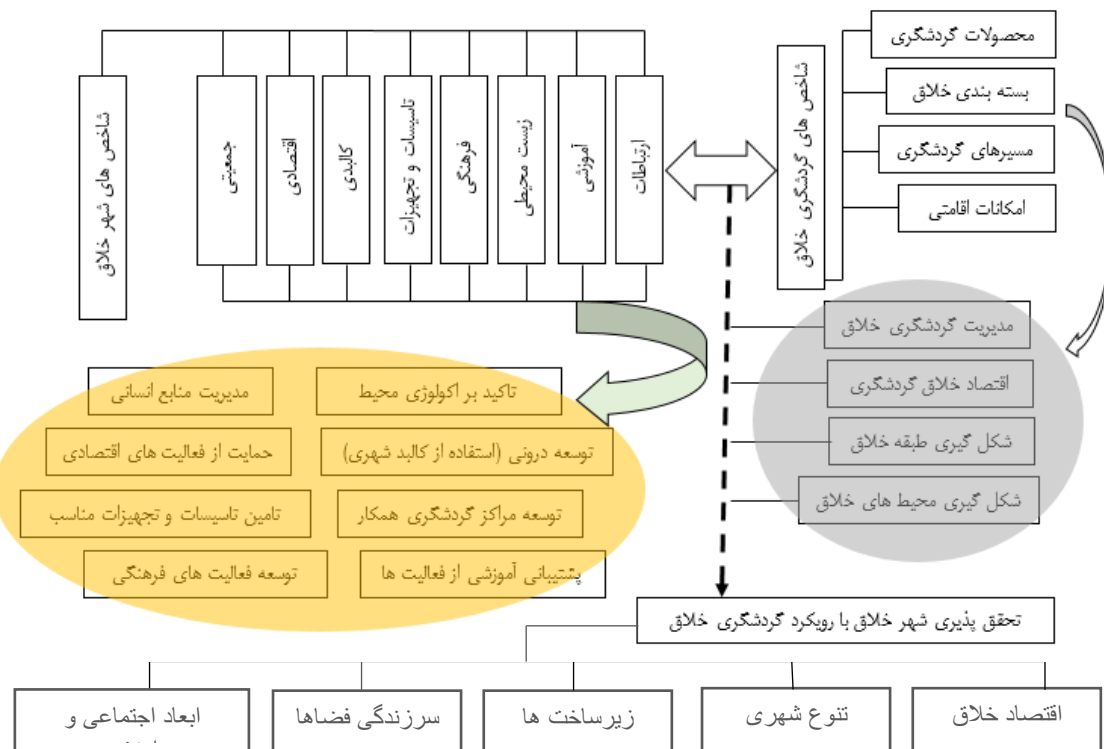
محصولات گردشگری
بسته بندی خلاق
مسیرهای گردشگری
امکانات اقامتی

شاخص های گردشگری خلاق

ارتباطات
آموزشی
زیست محیطی
فرهنگی
تاسیسات و تجهیزات
کالبدی
اقتصادی
جمعیتی

شاخص های شهر خلاق

مدیریت گردشگری خلاق
اقتصاد خلاق گردشگری
شکل گیری طبقه خلاق
شکل گیری محیط های خلاق

تاکید بر اکولوژی محیط
مدیریت منابع انسانی
توسعه درونی (استفاده از کالبد شهری)
حمایت از فعالیت های اقتصادی
توسعه مراکز گردشگری همکار
تامین تاسیسات و تجهیزات مناسب
پشتیبانی آموزشی از فعالیت ها
توسعه فعالیت های فرهنگی

تحقق پذیری شهر خلاق با رویکرد گردشگری خلاق

اقتصاد خلاق
تنوع شهری
زیرساخت ها
سرزندگی فضاها
ابعاد اجتماعی و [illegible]